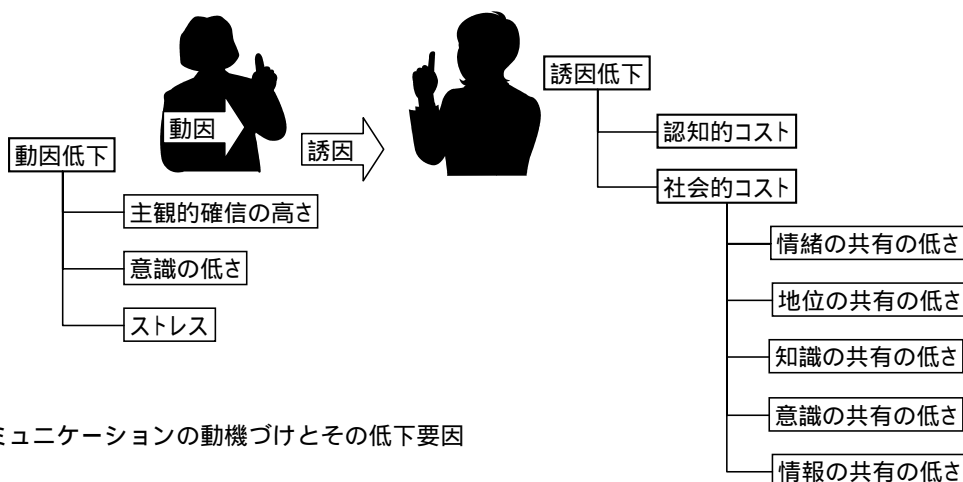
動因

誘因

動因低下

主観的確信の高さ

意識の低さ

ストレス

誘因低下

認知的コスト

社会的コスト

情緒の共有の低さ

地位の共有の低さ

知識の共有の低さ

意識の共有の低さ

情報の共有の低さ

ミュニケーションの動機づけとその低下要因